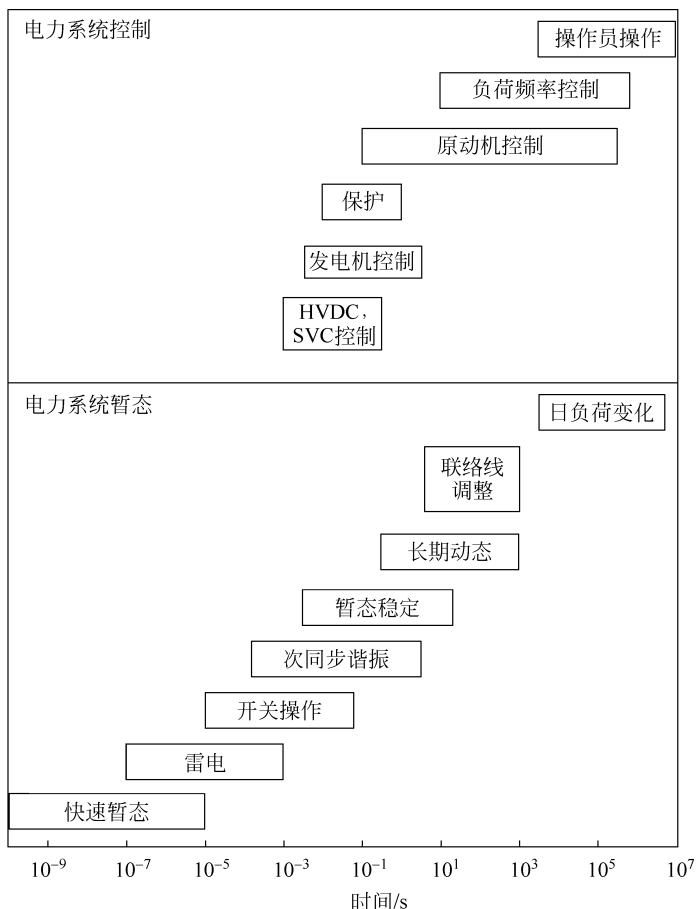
电力系统控制

操作员操作

负荷频率控制

原动机控制

保护

发电机控制

HVDC，SVC控制

电力系统暂态

日负荷变化

联络线调整

长期动态

暂态稳定

次同步谐振

开关操作

雷电

快速暂态

$10^{-9}$ $10^{-7}$ $10^{-5}$ $10^{-3}$ $10^{-1}$ $10^{1}$ $10^{3}$ $10^{5}$ $10^{7}$

时间/s